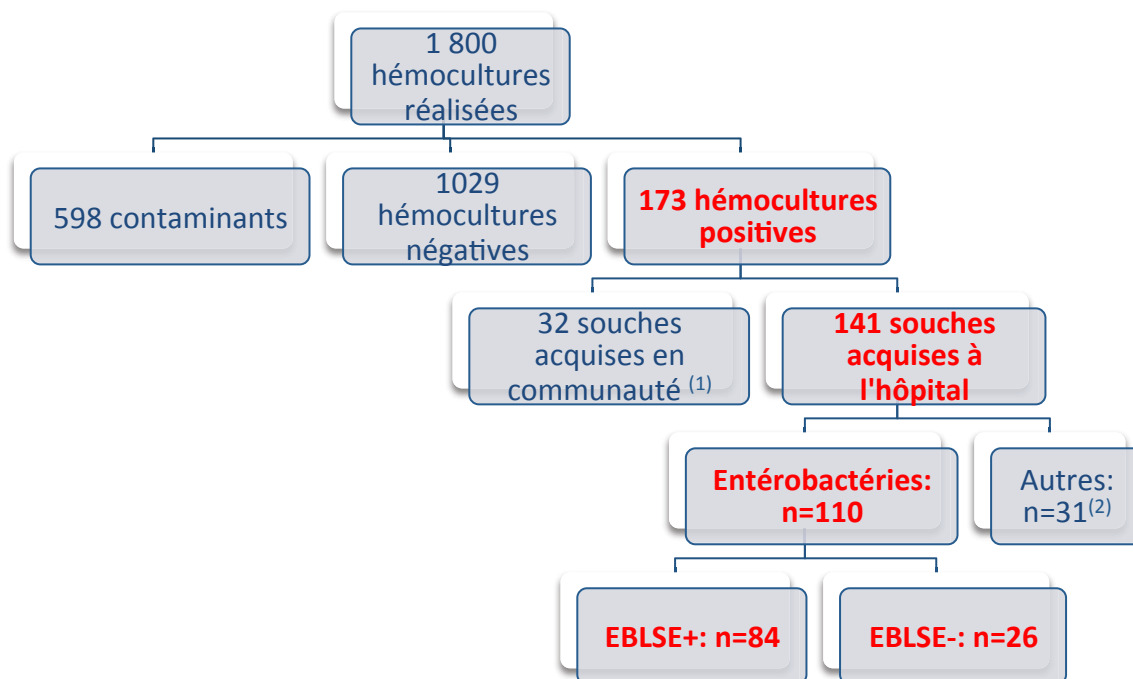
1 800 hémocultures réalisées

598 contaminants

1029 hémocultures négatives

173 hémocultures positives

32 souches acquises en communauté $^{(1)}$

141 souches acquises à l'hôpital

Entérobactéries: n=110

Autres: n=31$^{(2)}$

EBLSE+: n=84

EBLSE-: n=26